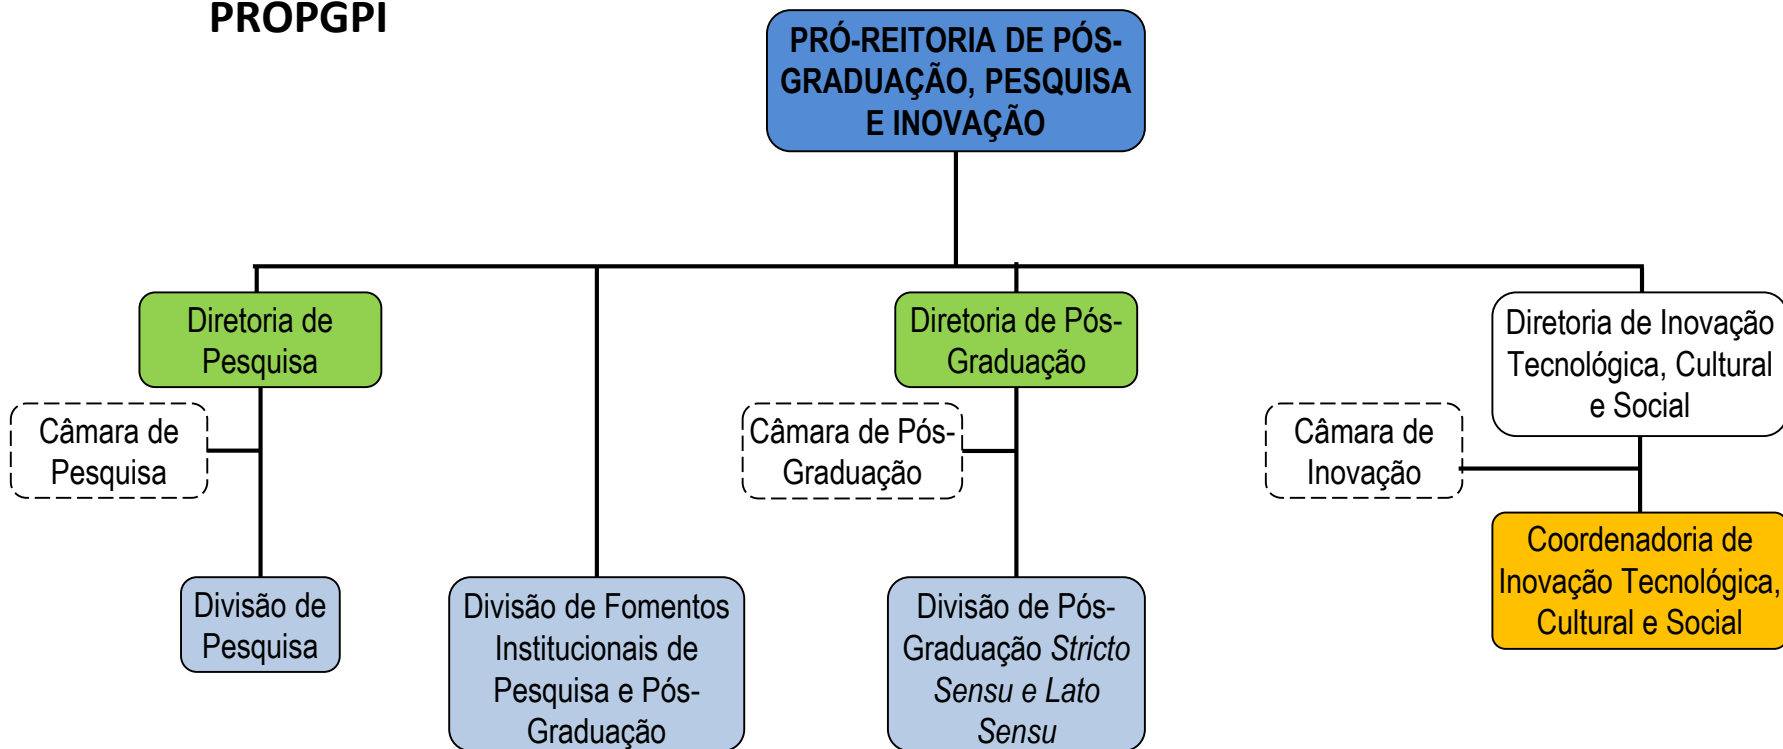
PROPGPI

PRÓ-REITORIA DE PÓS-GRADUAÇÃO, PESQUISA E INOVAÇÃO

Diretoria de Pesquisa

Câmara de Pesquisa

Divisão de Pesquisa

Divisão de Fomentos Institucionais de Pesquisa e Pós-Graduação

Diretoria de Pós-Graduação

Câmara de Pós-Graduação

Divisão de Pós-Graduação *Stricto Sensu* e *Lato Sensu*

Diretoria de Inovação Tecnológica, Cultural e Social

Câmara de Inovação

Coordenadoria de Inovação Tecnológica, Cultural e Social